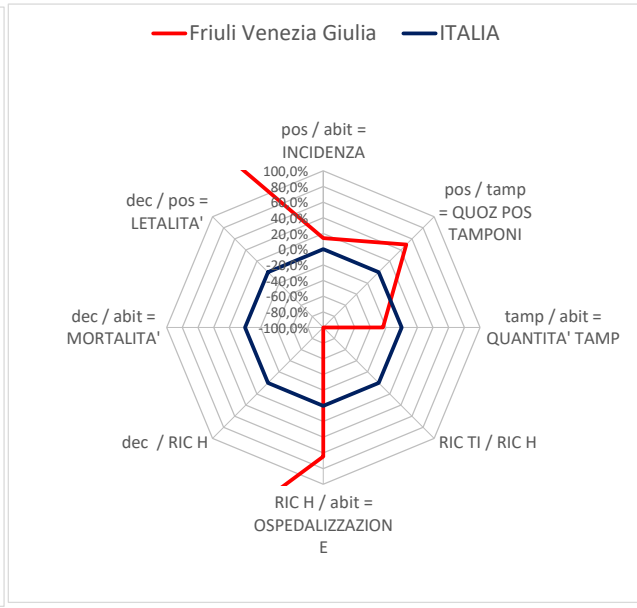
Friuli Venezia Giulia ITALIA

pos / abit = INCIDENZA

100,0%
80,0%
60,0%
40,0%
20,0%
0,0%
-20,0%
-40,0%
-60,0%
-80,0%
-100,0%

pos / tamp = QUOZ POS TAMPONI

tamp / abit = QUANTITA' TAMP

RIC TI / RIC H

RIC H / abit = OSPEDALIZZAZION E

dec / RIC H

dec / abit = MORTALITA'

dec / pos = LETALITA'